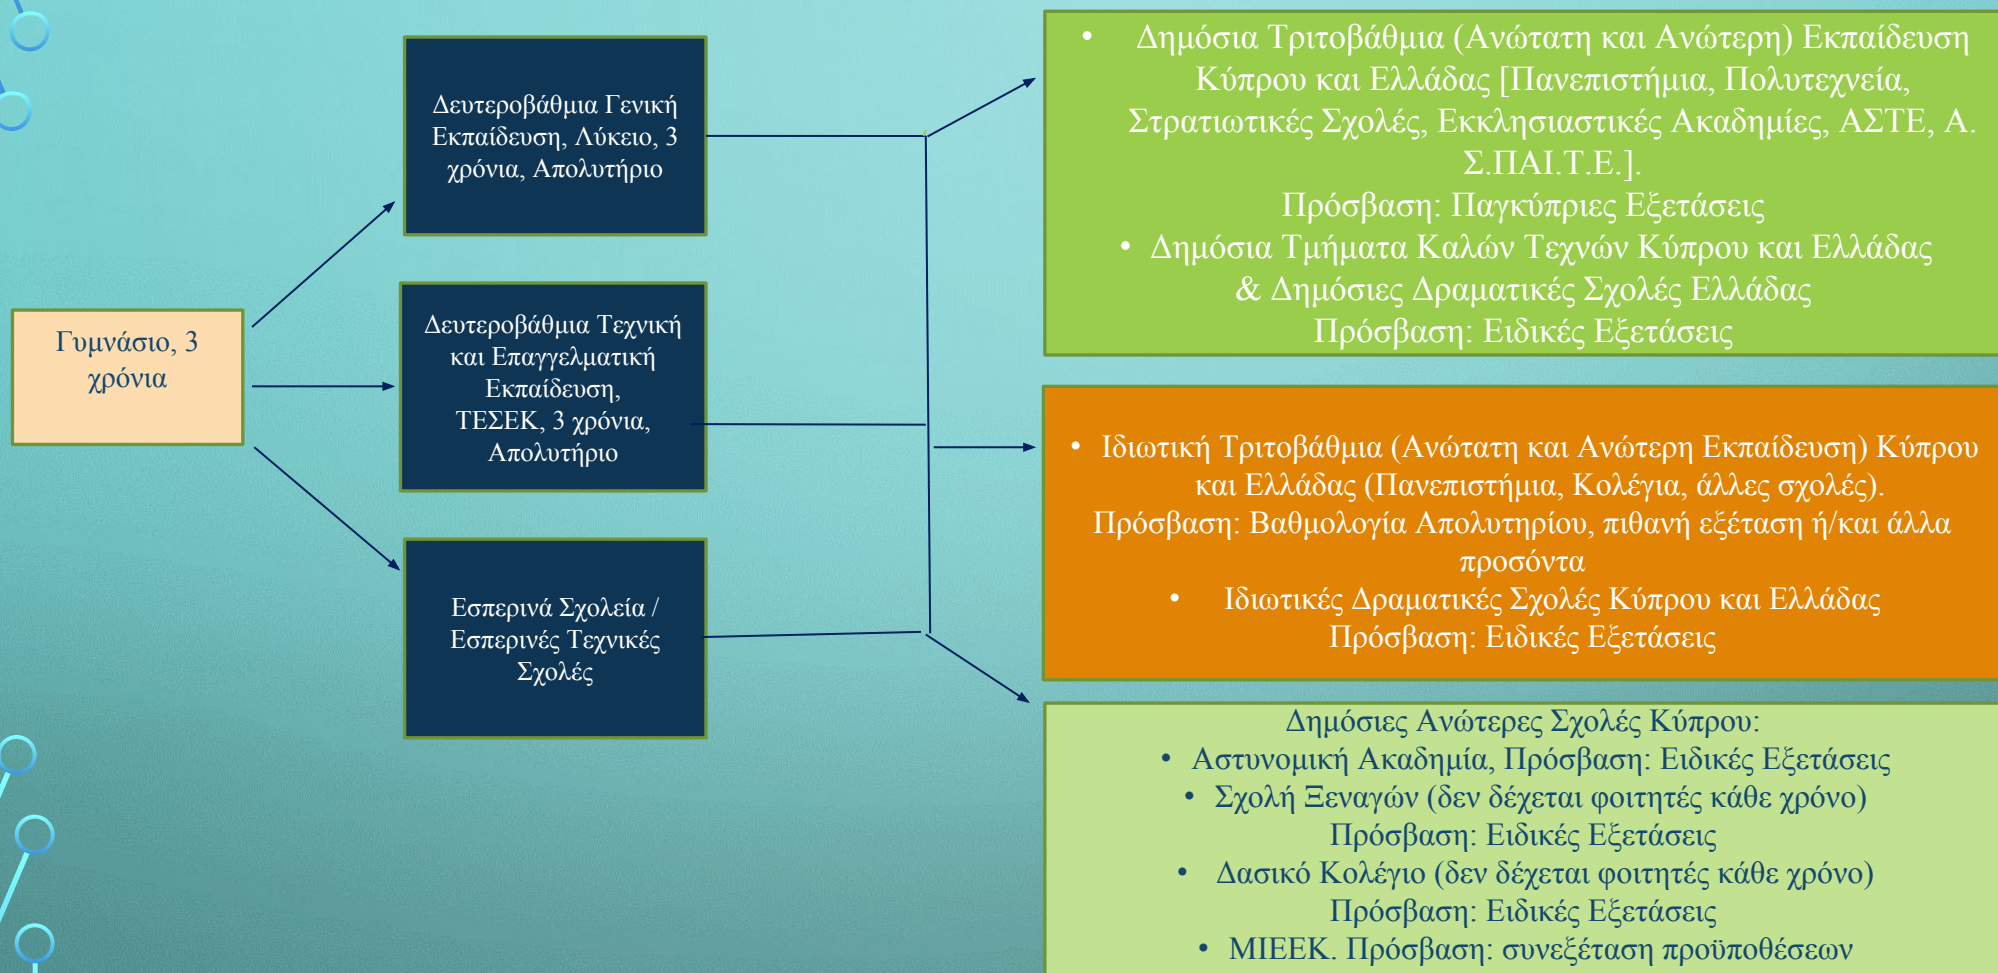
Γυμνάσιο, 3 χρόνια

Δευτεροβάθμια Γενική Εκπαίδευση, Λύκειο, 3 χρόνια, Απολυτήριο

Δευτεροβάθμια Τεχνική και Επαγγελματική Εκπαίδευση, ΤΕΣΕΚ, 3 χρόνια, Απολυτήριο

Εσπερινά Σχολεία / Εσπερινές Τεχνικές Σχολές

• Δημόσια Τριτοβάθμια (Ανώτατη και Ανώτερη) Εκπαίδευση Κύπρου και Ελλάδας [Πανεπιστήμια, Πολυτεχνεία, Στρατιωτικές Σχολές, Εκκλησιαστικές Ακαδημίες, ΑΣΤΕ, Α. Σ.ΠΑΙ.Τ.Ε.].
Πρόσβαση: Παγκύπριες Εξετάσεις
• Δημόσια Τμήματα Καλών Τεχνών Κύπρου και Ελλάδας & Δημόσιες Δραματικές Σχολές Ελλάδας
Πρόσβαση: Ειδικές Εξετάσεις

• Ιδιωτική Τριτοβάθμια (Ανώτατη και Ανώτερη Εκπαίδευση) Κύπρου και Ελλάδας (Πανεπιστήμια, Κολέγια, άλλες σχολές).
Πρόσβαση: Βαθμολογία Απολυτηρίου, πιθανή εξέταση ή/και άλλα προσόντα
• Ιδιωτικές Δραματικές Σχολές Κύπρου και Ελλάδας
Πρόσβαση: Ειδικές Εξετάσεις

Δημόσιες Ανώτερες Σχολές Κύπρου:
• Αστυνομική Ακαδημία, Πρόσβαση: Ειδικές Εξετάσεις
• Σχολή Ξεναγών (δεν δέχεται φοιτητές κάθε χρόνο)
Πρόσβαση: Ειδικές Εξετάσεις
• Δασικό Κολέγιο (δεν δέχεται φοιτητές κάθε χρόνο)
Πρόσβαση: Ειδικές Εξετάσεις
• ΜΙΕΕΚ. Πρόσβαση: συνεξέταση προϋποθέσεων